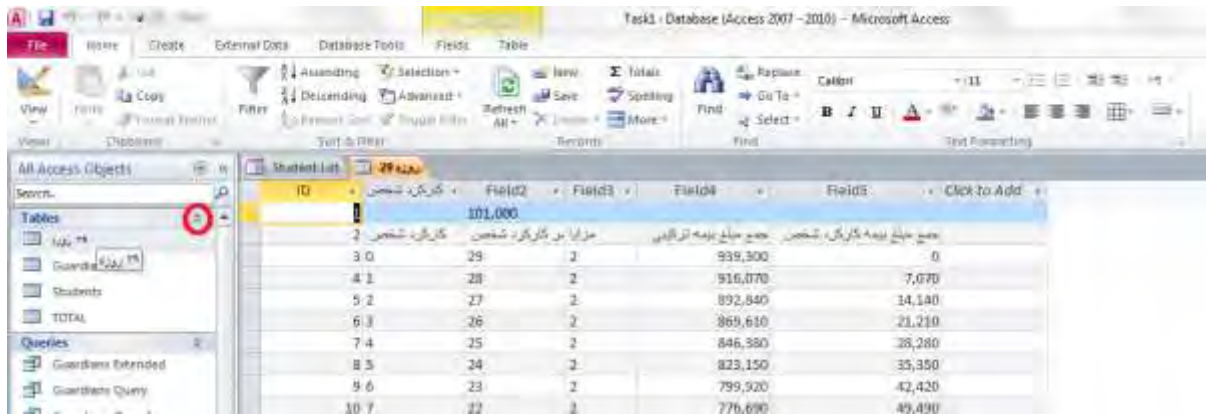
Task1 : Database (Access 2007 - 2010) - Microsoft Access

File Home Create External Data Database Tools Fields Table

View Paste Cut Copy Format Painter Filter Ascending Descending Remove Sort Selection Advanced Toggle Filter Refresh All New Save Delete Totals Spelling More Find Replace Go To Select Calibri 11 B I U

Views Clipboard Sort & Filter Records Find Text Formatting

All Access Objects
Search...
Tables
۲۹ روزه
Guardians
Students
TOTAL
Queries
Guardians Extended
Guardians Query

Student List ۲۹ روزه

| ID | کارکرد شخص | Field2 | Field3 | Field4 | Field5 | Click to Add |
|---|---|---|---|---|---|---|
| 1 | | 101,000 | | | | |
| 2 | کارکرد شخص | کارکرد شخص | مزایا بر کارکرد شخص | جمع مبلغ بیمه ترکیبی | جمع مبلغ بیمه کارکرد شخص | |
| 3 | 0 | 29 | 2 | 939,300 | 0 | |
| 4 | 1 | 28 | 2 | 916,070 | 7,070 | |
| 5 | 2 | 27 | 2 | 892,840 | 14,140 | |
| 6 | 3 | 26 | 2 | 869,610 | 21,210 | |
| 7 | 4 | 25 | 2 | 846,380 | 28,280 | |
| 8 | 5 | 24 | 2 | 823,150 | 35,350 | |
| 9 | 6 | 23 | 2 | 799,920 | 42,420 | |
| 10 | 7 | 22 | 2 | 776,690 | 49,490 | |